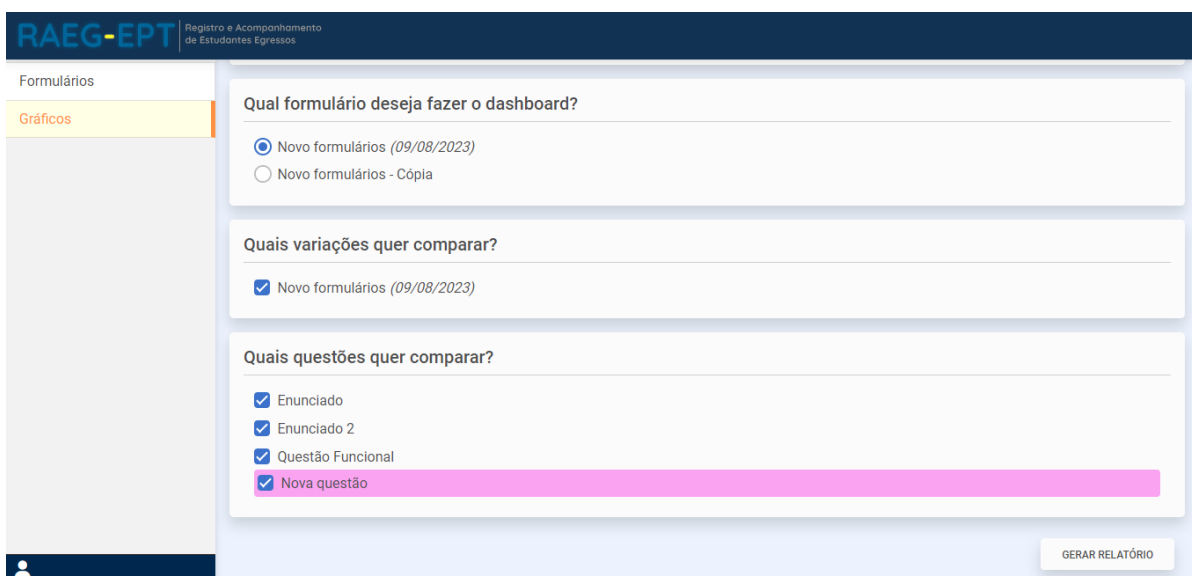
RAEG-EPT Registro e Acompanhamento de Estudantes Egressos

Formulários
Gráficos

Qual formulário deseja fazer o dashboard?

Novo formulários *(09/08/2023)*
Novo formulários - Cópia

Quais variações quer comparar?

Novo formulários *(09/08/2023)*

Quais questões quer comparar?

Enunciado
Enunciado 2
Questão Funcional
Nova questão

GERAR RELATÓRIO